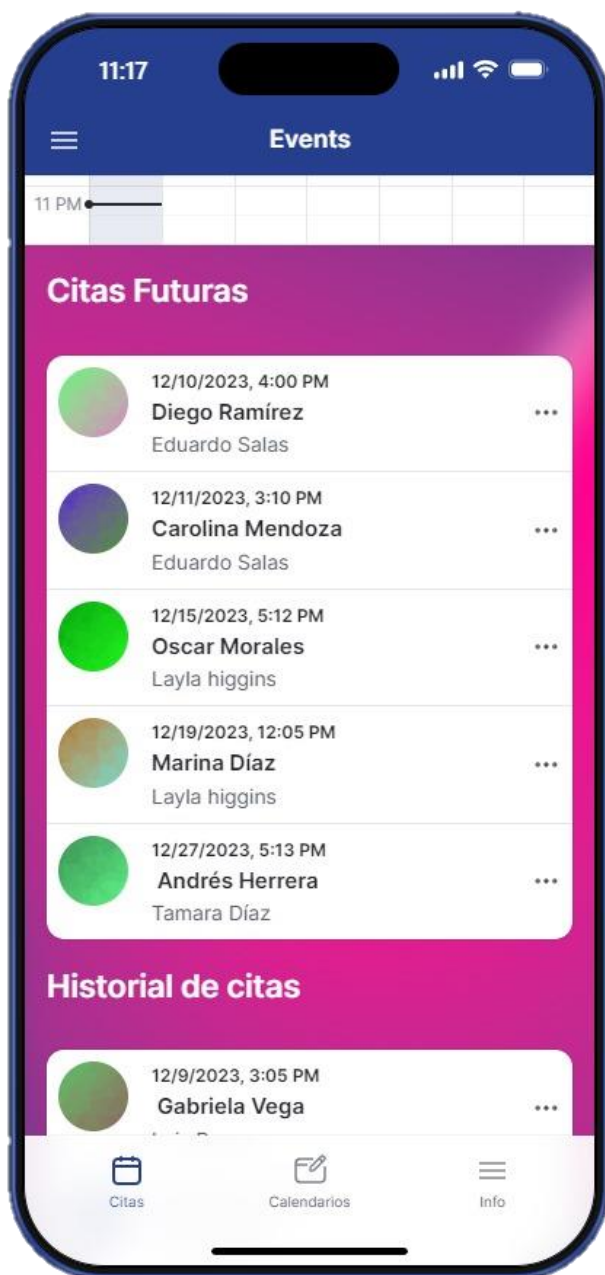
11:17

Events

11 PM

Citas Futuras

12/10/2023, 4:00 PM
Diego Ramírez
Eduardo Salas
...

12/11/2023, 3:10 PM
Carolina Mendoza
Eduardo Salas
...

12/15/2023, 5:12 PM
Oscar Morales
Layla higgins
...

12/19/2023, 12:05 PM
Marina Díaz
Layla higgins
...

12/27/2023, 5:13 PM
Andrés Herrera
Tamara Díaz
...

Historial de citas

12/9/2023, 3:05 PM
Gabriela Vega
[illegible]
...

Citas
Calendarios
Info